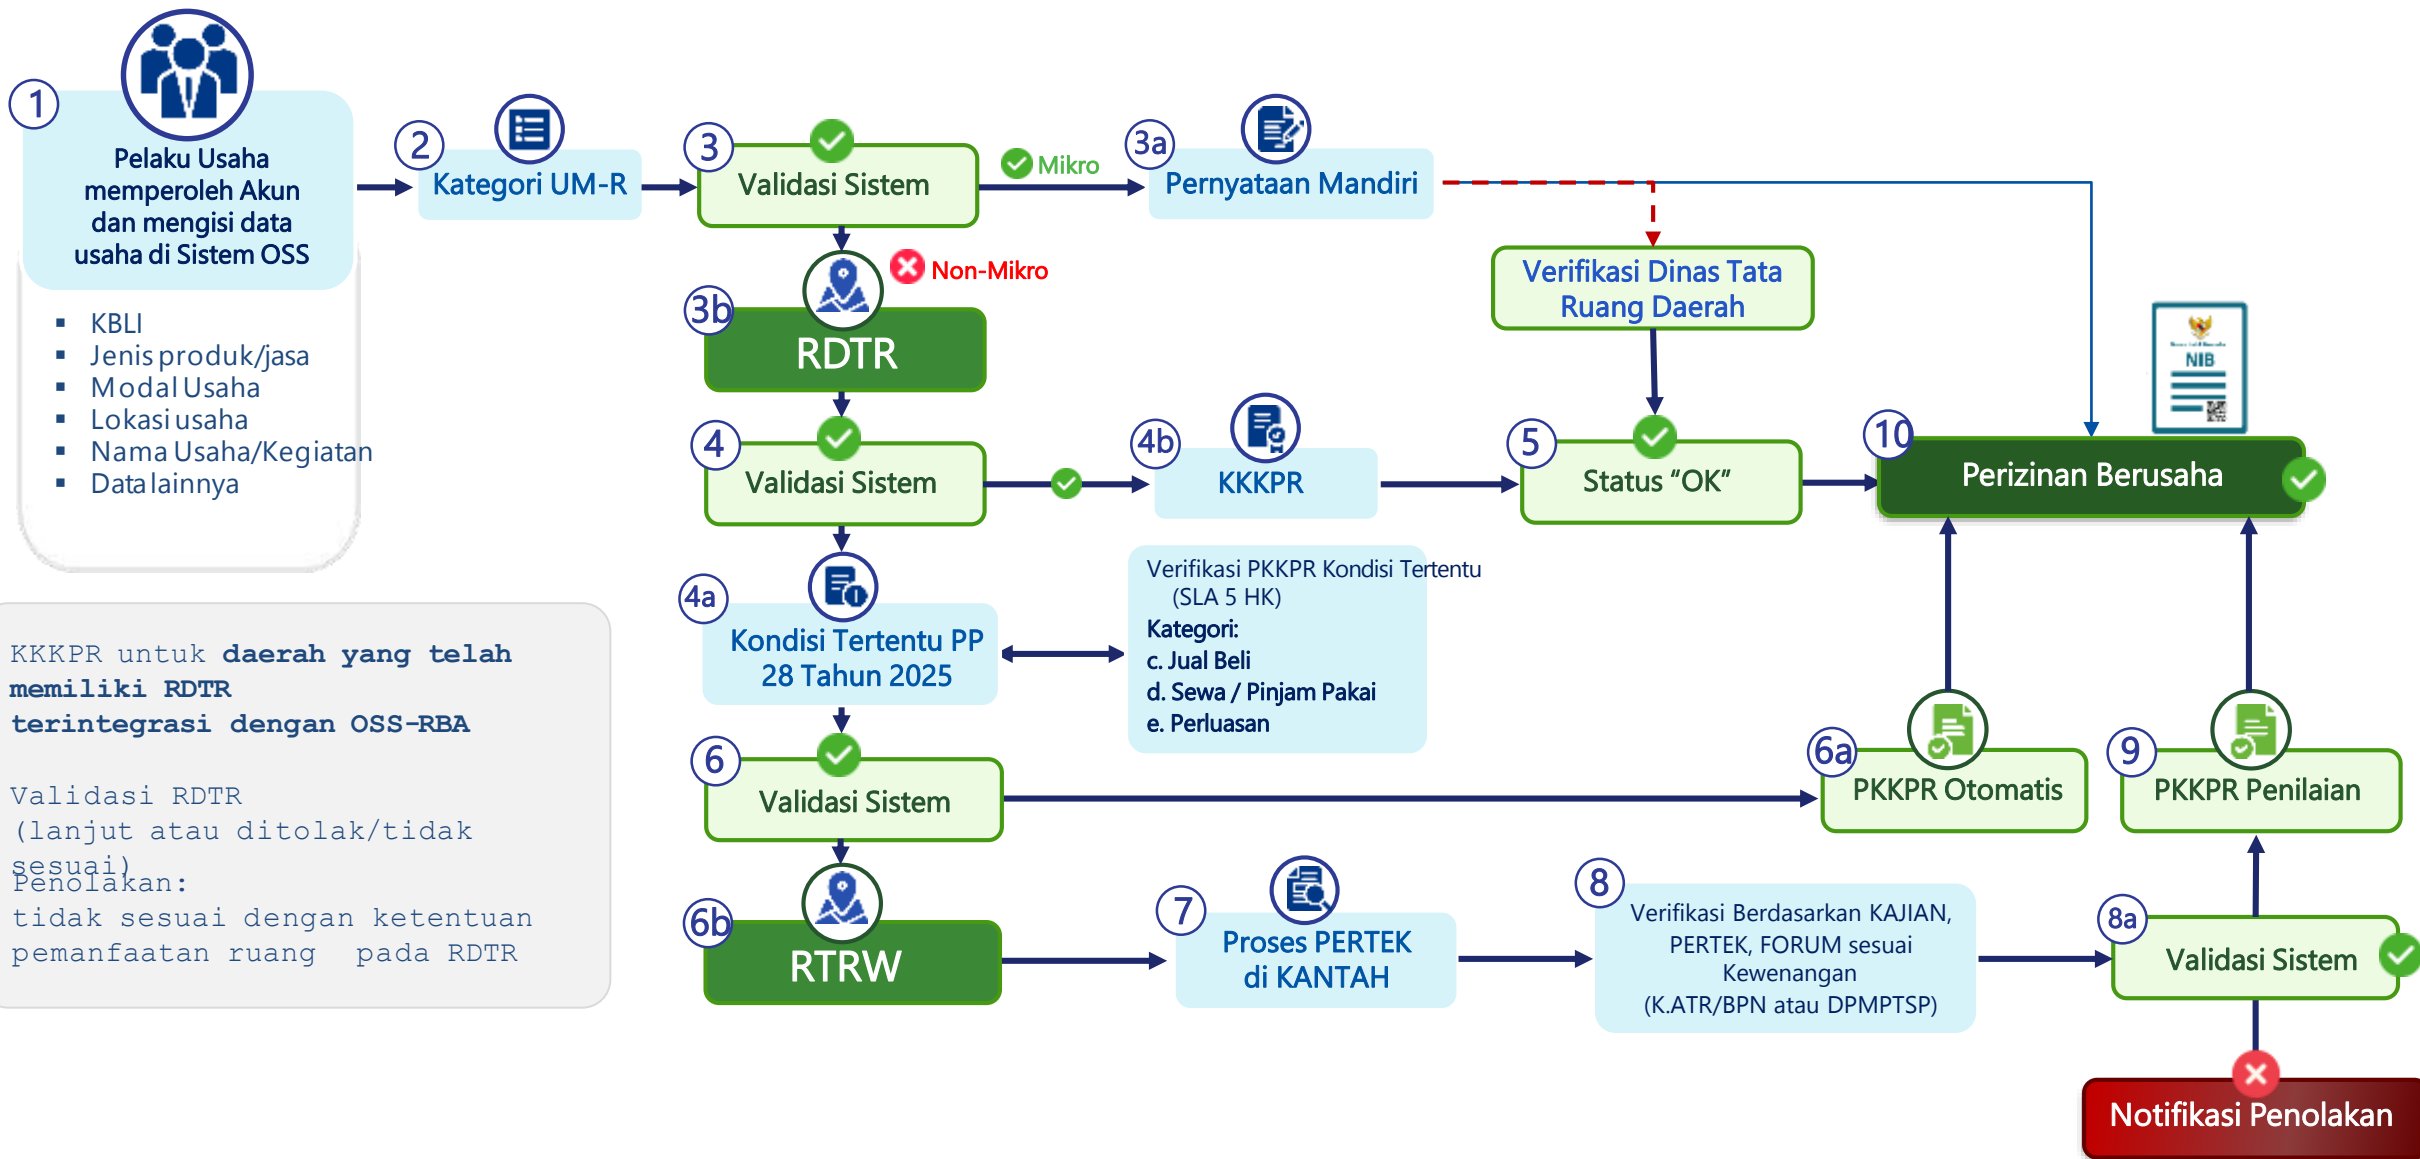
1
Pelaku Usaha memperoleh Akun dan mengisi data usaha di Sistem OSS

- KBLI
- Jenis produk/jasa
- Modal Usaha
- Lokasi usaha
- Nama Usaha/Kegiatan
- Data lainnya

2
Kategori UM-R

3
Validasi Sistem

Mikro

3a
Pernyataan Mandiri

Non-Mikro

3b
RDTR

Verifikasi Dinas Tata Ruang Daerah

NIB

4
Validasi Sistem

4b
KKKPR

5
Status "OK"

10
Perizinan Berusaha

4a
Kondisi Tertentu PP 28 Tahun 2025

Verifikasi PKKPR Kondisi Tertentu (SLA 5 HK)
Kategori:
c. Jual Beli
d. Sewa / Pinjam Pakai
e. Perluasan

KKKPR untuk **daerah yang telah memiliki RDTR terintegrasi dengan OSS-RBA**

Validasi RDTR
(lanjut atau ditolak/tidak sesuai)
Penolakan:
tidak sesuai dengan ketentuan pemanfaatan ruang pada RDTR

6
Validasi Sistem

6a
PKKPR Otomatis

9
PKKPR Penilaian

6b
RTRW

7
Proses PERTEK di KANTAH

8
Verifikasi Berdasarkan KAJIAN, PERTEK, FORUM sesuai Kewenangan (K.ATR/BPN atau DPMPTSP)

8a
Validasi Sistem

Notifikasi Penolakan